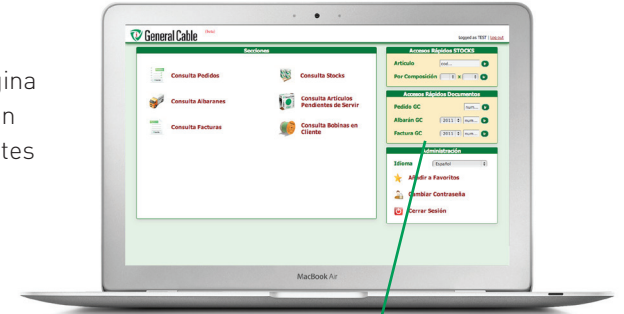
gina
n
tes

General Cable Home

logged as TEST | Log out

Secciones

Consulta Pedidos

Consulta Stocks

Consulta Albaranes

Consulta Artículos Pendientes de Servir

Consulta Facturas

Consulta Bobinas en Cliente

Accesos Rápidos STOCKS

Artículo

Por Composición

Accesos Rápidos Documentos

Pedido GC

Albarán GC 2011

Factura GC 2011

Administración

Idioma Español

Añadir a Favoritos

Cambiar Contraseña

Cerrar Sesión

MacBook Air